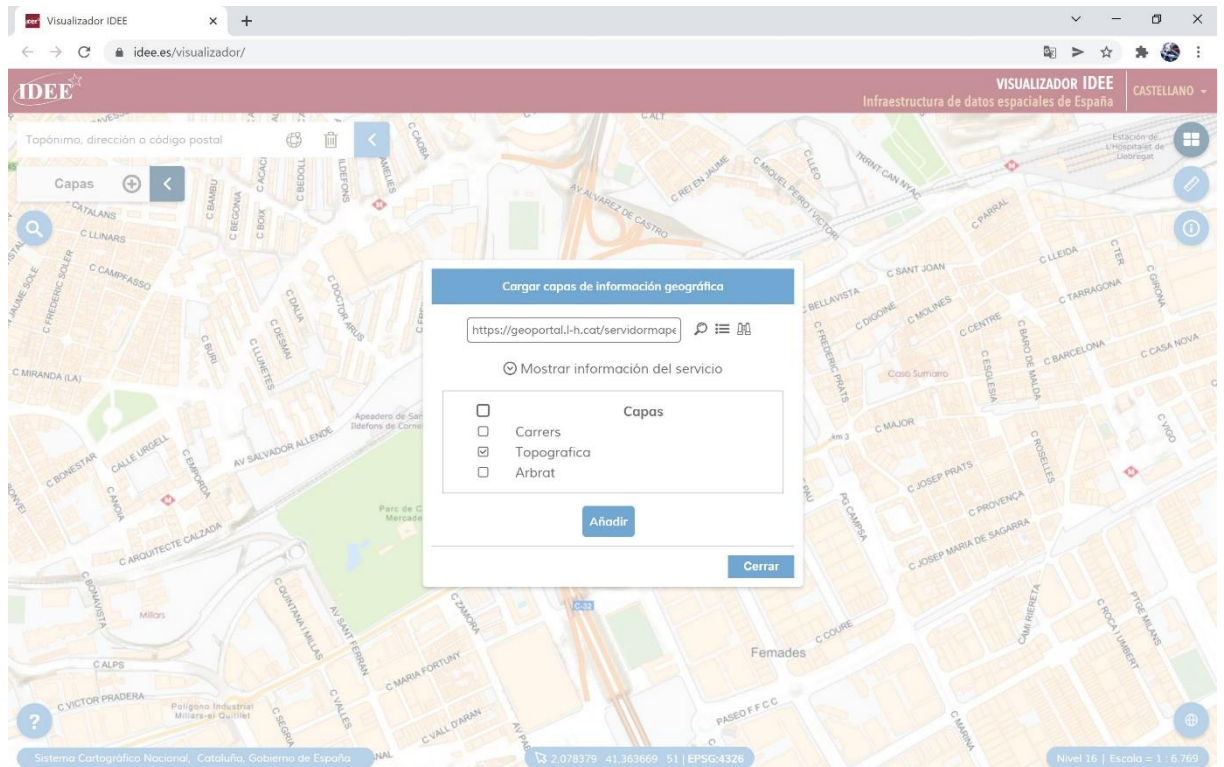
Visualizador IDEE × +

idee.es/visualizador/

IDEE

VISUALIZADOR IDEE
Infraestructura de datos espaciales de España

CASTELLANO

Topónimo, dirección o código postal

Capas

Cargar capas de información geográfica

https://geoportal.l-h.cat/servidormape

Mostrar información del servicio

Capas
Carrers
Topografica
Arbrat

Añadir

Cerrar

C CATALANS
C LLINARS
C CAMPFASSO
C FREDERIC SOLER
JAUME SOLE
C MIRANDA (LA)
C BAMBU
C BEGONIA
C BOIX
C BEDOLL
C ACACI
ILDEFONS
AMELIES
C CAOBA
C DALIA
C DOCTOR ARUS
C DESMAI
C BURI
C LLUNETES
AV ALVAREZ DE CASTRO
C REI EN JAUME
C MIQUEL PEDRO I VICTORI
C LLEO
TRRNT CAN NYAC
C ALT
C PARRAL
Estación de L'Hospitalet de Llobregat
C SANT JOAN
BELLAVISTA
C DIGOINE
C MOLINES
C CENTRE
C LLEIDA
C TER
C TARRAGONA
C GIRONA
C BARCELONA
C CASA NOVA
C FREDERIC PRATS
C ESGLESIA
C BARO DE MALDA
Casa Sumaro
C MAJOR
C ROSELLES
C VIGO
C JOSEP PRATS
C PROVENÇA
C JOSEP MARIA DE SAGARRA
PG CAMPSA
Apeadero de Sant Ildefons de Cornellà
AV SALVADOR ALLENDE
CALLE URGELL
C BONESTAR
C ANOIA
C EMPORDA
Parc de C Mercade
C ARQUITECTE CALZADA
C BONAVISTA
Millars
C QUINTANA MILLAS
AV SANT FERRAN
C ZAMORA
C-32
C MARIA FORTUNY
C VALLES
C VALL D'ARAN
C SEGRE
C ALPS
C VICTOR PRADERA
Poligono Industrial Millars-el Quitllet
PASEO F F C C
C COURE
Femades
CAMI RIERETA
C ROCA I UMBERT
PTGE MILANS
C MARINA

Sistema Cartográfico Nacional, Cataluña, Gobierno de España
2,078379 41,363669 51 | EPSG:4326
Nivel 16 | Escala = 1 : 6.769